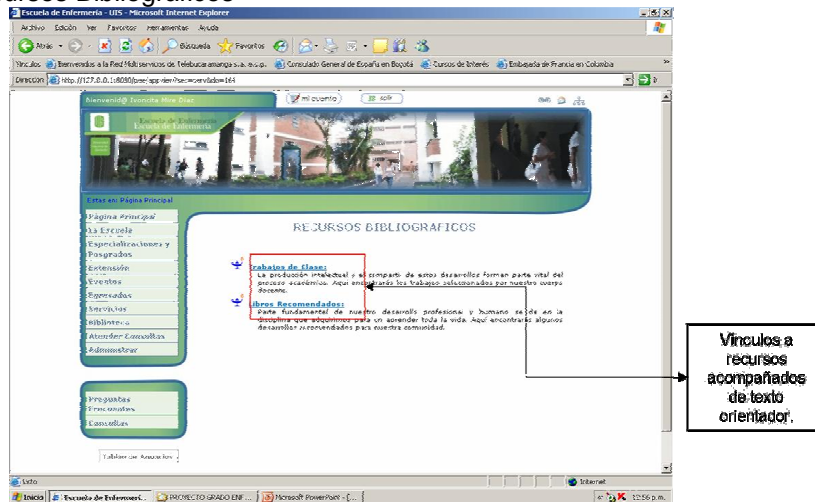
Escuela de Enfermería - UIS - Microsoft Internet Explorer

Archivo Edición Ver Favoritos Herramientas Ayuda

Atrás Búsqueda Favoritos

Vínculos Bienvenidos a la Red Multi servicios de Telebucaramanga s.a. e.s.p. Consulado General de España en Bogotá Cursos de Interés Embajada de Francia en Colombia

Dirección http://127.0.0.1:8080/jsse/app?serv=servidor=164

Bienvenid@ Ivonche Mier Díaz

mi cuenta salir

Escuela de Enfermería

Estas en: Página Principal

Página Principal

La Escuela

Especializaciones y Posgrados

Extensión

Eventos

Egresados

Servicios

Biblioteca

Atender Consultas

Administrar

Preguntas Frecuentes

Consultas

RECURSOS BIBLIOGRAFICOS

Trabajos de Clase:
La producción intelectual y el compartir de estos desarrollos forman parte vital del proceso académico. Aquí encontrarás los trabajos seleccionados por nuestro cuerpo docente.

Libros Recomendados:
Parte fundamental de nuestro desarrollo profesional y humano se ide en la disciplina que adquirimos para un aprender toda la vida. Aquí encontrarás algunos desarrollos recomendados para nuestra comunidad.

Vínculos a recursos acompañados de texto orientador.

Listo

Internet

Inicio Escuela de Enfermerí... PROYECTO GRADO ENF... Microsoft PowerPoint - [...

12:56 p.m.